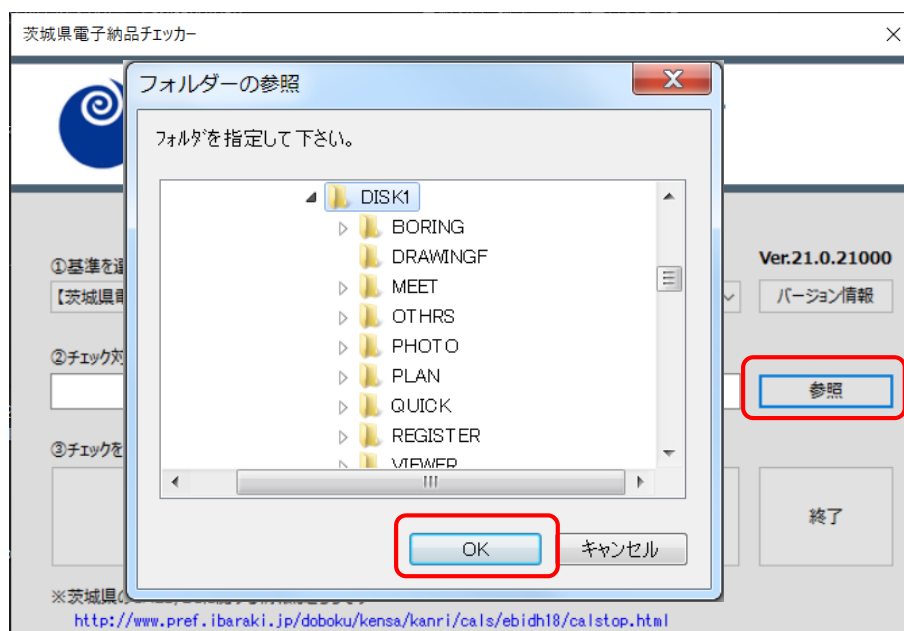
茨城県電子納品チェッカー

フォルダーの参照

ﾌｫﾙﾀﾞを指定して下さい。

DISK1
BORING
DRAWINGF
MEET
OTHRS
PHOTO
PLAN
QUICK
REGISTER
VIEWER

OK
キャンセル

①基準を選
【茨城県電
②チェック対
③チェックを

Ver.21.0.21000
バージョン情報
参照
終了

※茨城県の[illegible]
http://www.pref.ibaraki.jp/doboku/kensa/kanri/cals/ebidh18/calstop.html